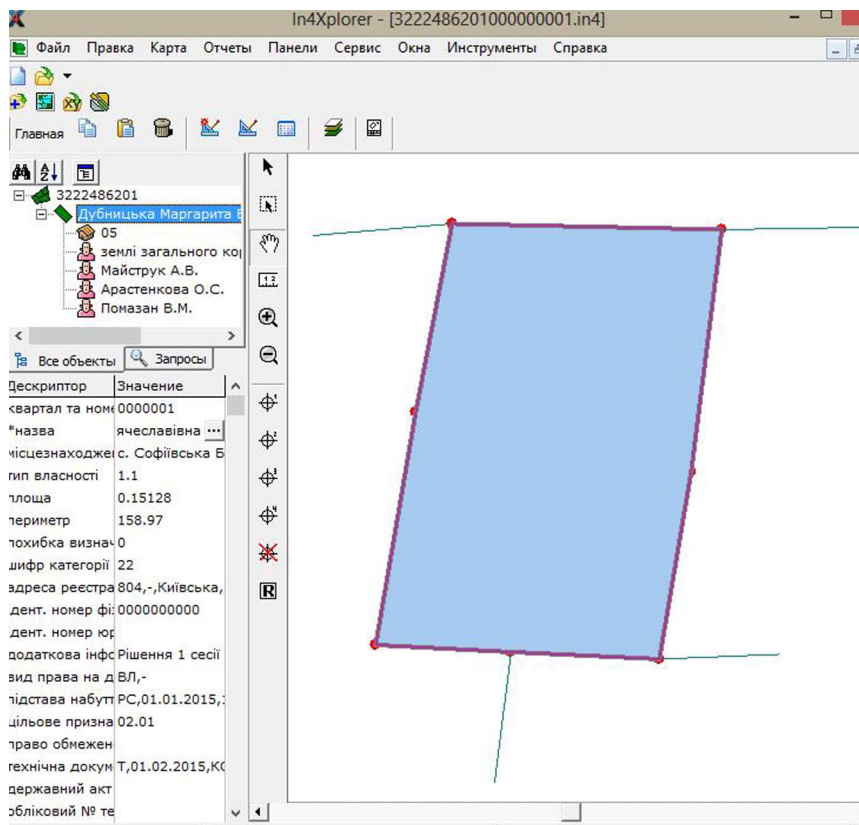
In4Xplorer - [3222486201000000001.in4]

Файл Правка Карта Отчеты Панели Сервис Окна Инструменты Справка

Главная

3222486201
Дубницька Маргарита В
05
землі загального кор
Майструк А.В.
Арастенкова О.С.
Помазан В.М.

Все объекты | Запросы

| Дескриптор | Значение |
|---|---|
| квартал та номе | 0000001 |
| *назва | ячеславівна |
| місцезнаходжен | с. Софіївська Б |
| тип власності | 1.1 |
| площа | 0.15128 |
| периметр | 158.97 |
| похибка визнач | 0 |
| шифр категорії | 22 |
| адреса реєстра | 804,-,Київська, |
| ідент. номер фі: | 0000000000 |
| ідент. номер юр | |
| додаткова інфо | Рішення 1 сесії |
| вид права на д | ВЛ,- |
| підстава набутт | РС,01.01.2015,: |
| цільове призна | 02.01 |
| право обмежен | |
| технічна докум | Т,01.02.2015,КС |
| державний акт | |
| обліковий № те | |

1:2
R